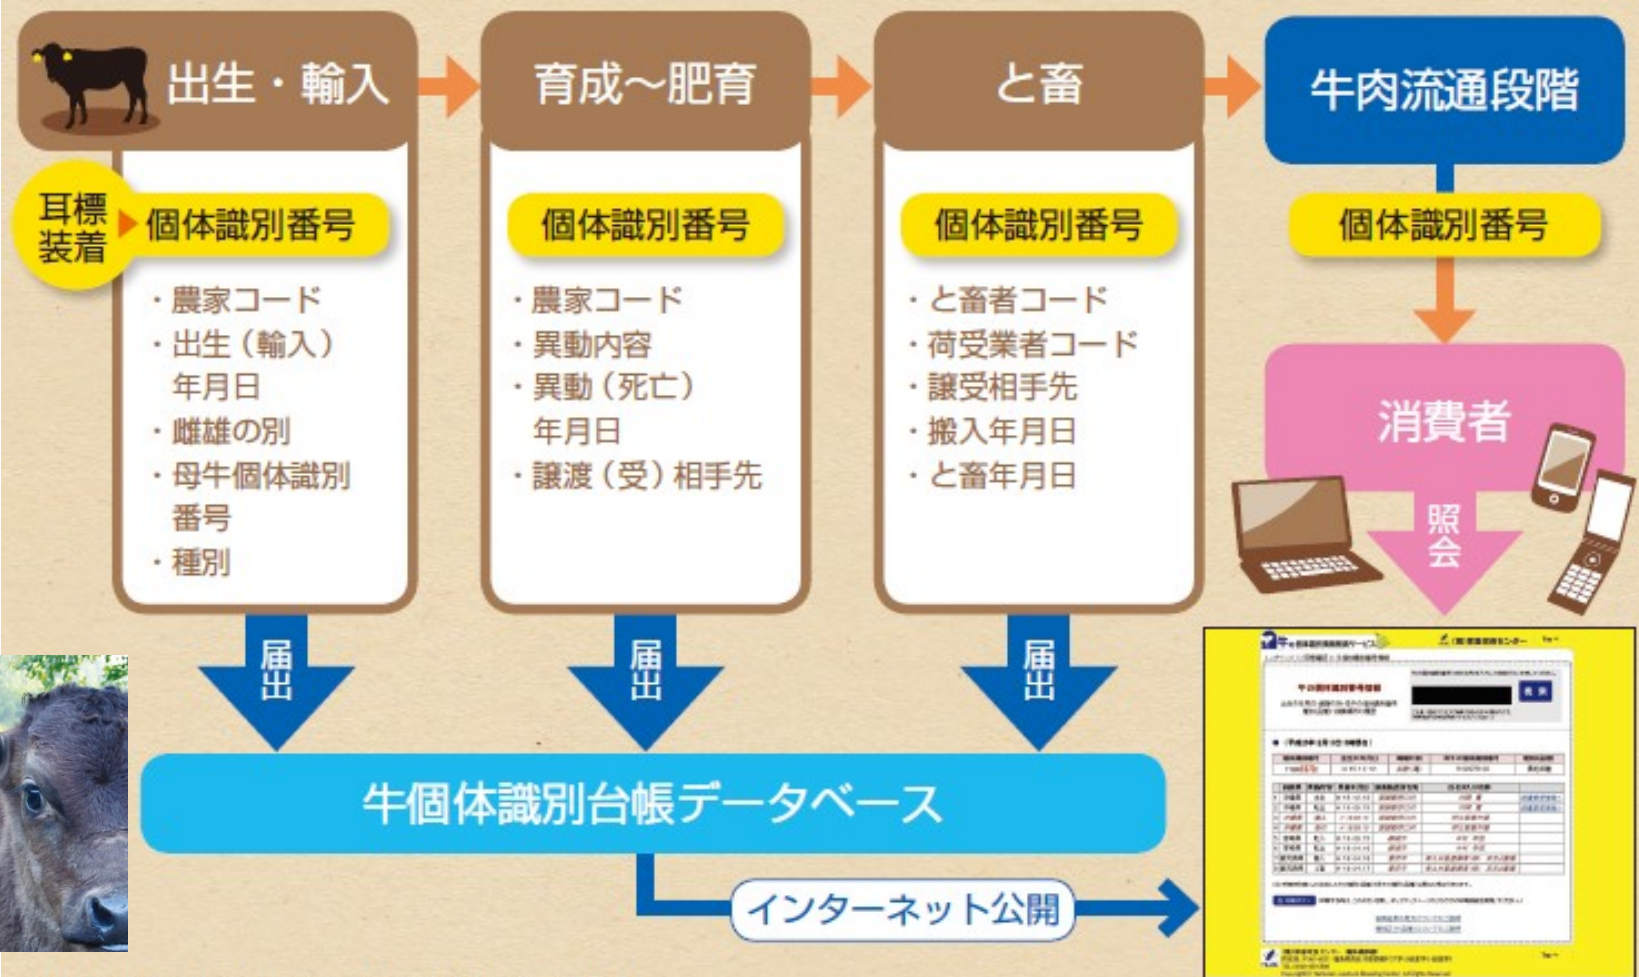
出生・輸入

育成～肥育

と畜

牛肉流通段階

耳標装着

個体識別番号

・農家コード
・出生（輸入）年月日
・雌雄の別
・母牛個体識別番号
・種別

個体識別番号

・農家コード
・異動内容
・異動（死亡）年月日
・譲渡（受）相手先

個体識別番号

・と畜者コード
・荷受業者コード
・譲受相手先
・搬入年月日
・と畜年月日

個体識別番号

消費者

照会

届出

届出

届出

牛個体識別台帳データベース

インターネット公開

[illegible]